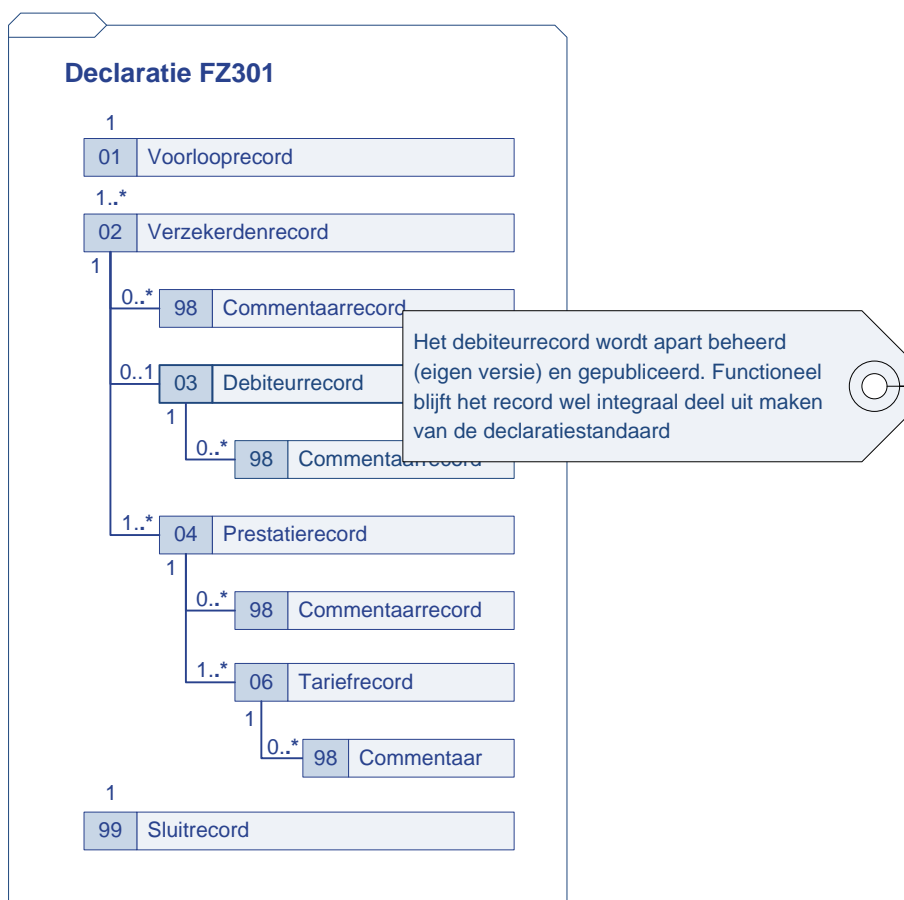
Declaratie FZ301

1
01 Voorlooprecord

1..*
02 Verzekerdenrecord
1

0..*
98 Commentaarrecord

0..1
03 Debiteurrecord
1

0..*
98 Commentaarrecord

Het debiteurrecord wordt apart beheerd (eigen versie) en gepubliceerd. Functioneel blijft het record wel integraal deel uit maken van de declaratiestandaard

1..*
04 Prestatierecord
1

0..*
98 Commentaarrecord

1..*
06 Tariefrecord
1

0..*
98 Commentaar

1
99 Sluitrecord